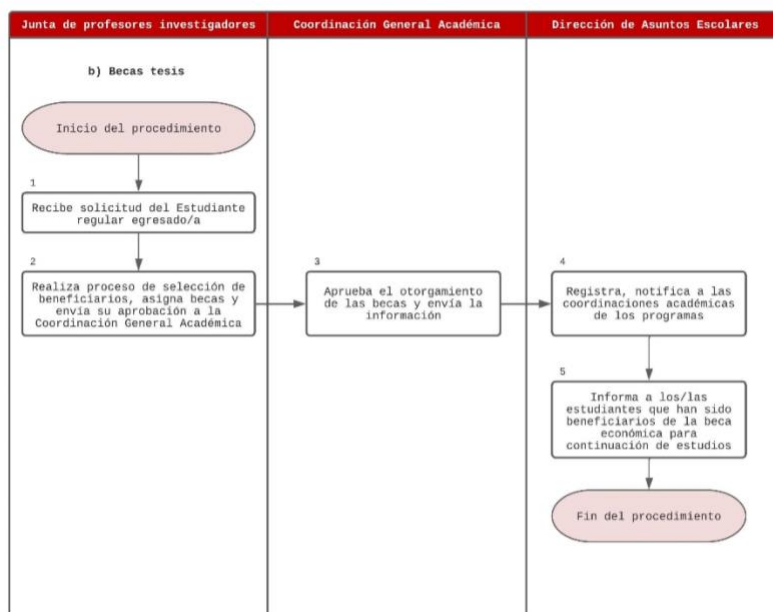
| Junta de profesores investigadores | Coordinación General Académica | Dirección de Asuntos Escolares |
|---|---|---|

b) Becas tesis

Inicio del procedimiento

1

Recibe solicitud del Estudiante regular egresado/a

2

Realiza proceso de selección de beneficiarios, asigna becas y envía su aprobación a la Coordinación General Académica

3

Aprueba el otorgamiento de las becas y envía la información

4

Registra, notifica a las coordinaciones académicas de los programas

5

Informa a los/las estudiantes que han sido beneficiarios de la beca económica para continuación de estudios

Fin del procedimiento